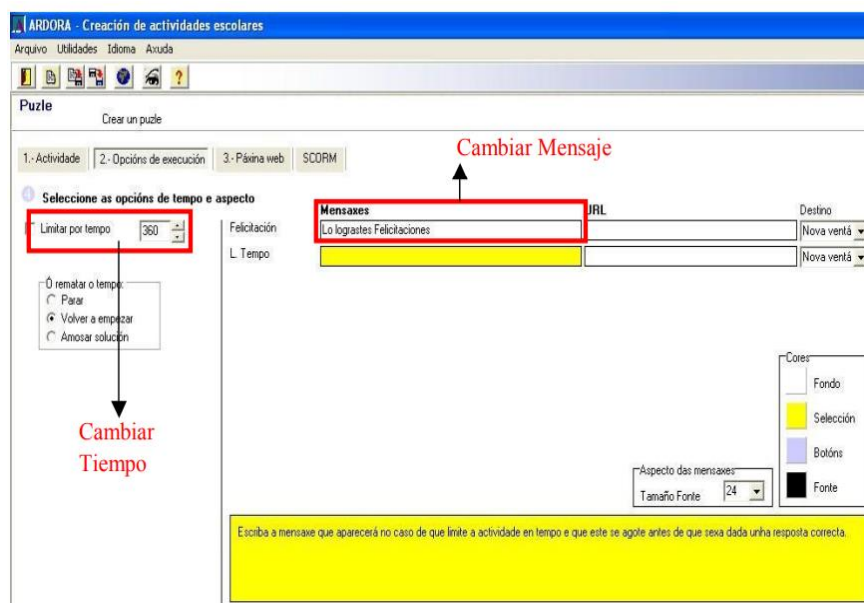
ARDORA - Creación de actividades escolares

Arquivo Utilidades Idioma Axuda

?

Puzle

Crear un puzle

1.- Actividade | 2.- Opcións de execución | 3.- Páxina web | SCORM

Cambiar Mensaje

Seleccione as opcións de tempo e aspecto

Limitar por tempo 360

Ó rematar o tempo:
Parar
Volver a empezar
Amosar solución

Cambiar Tiempo

| | Mensaxes | URL | Destino |
|---|---|---|---|
| Felicitación | Lo lograstes Felicitaciones | | Nova ventá |
| L. Tempo | | | Nova ventá |

Cores
Fondo
Selección
Botóns
Fonte

Aspecto das mensaxes
Tamaño Fonte 24

Escriba a mensaxe que aparecerá no caso de que limite a actividade en tempo e que este se agote antes de que sexa dada unha resposta correcta.